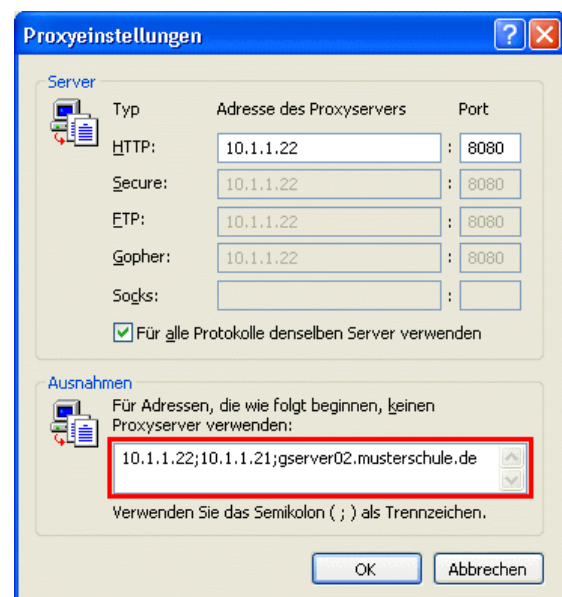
Proxyeinstellungen

?

Server

Typ | Adresse des Proxyservers | Port

HTTP: 10.1.1.22 : 8080

Secure: 10.1.1.22 : 8080

FTP: 10.1.1.22 : 8080

Gopher: 10.1.1.22 : 8080

Socks: :

Für alle Protokolle denselben Server verwenden

Ausnahmen

Für Adressen, die wie folgt beginnen, keinen Proxyserver verwenden:

10.1.1.22;10.1.1.21;gserver02.musterschule.de

Verwenden Sie das Semikolon ( ; ) als Trennzeichen.

OK

Abbrechen